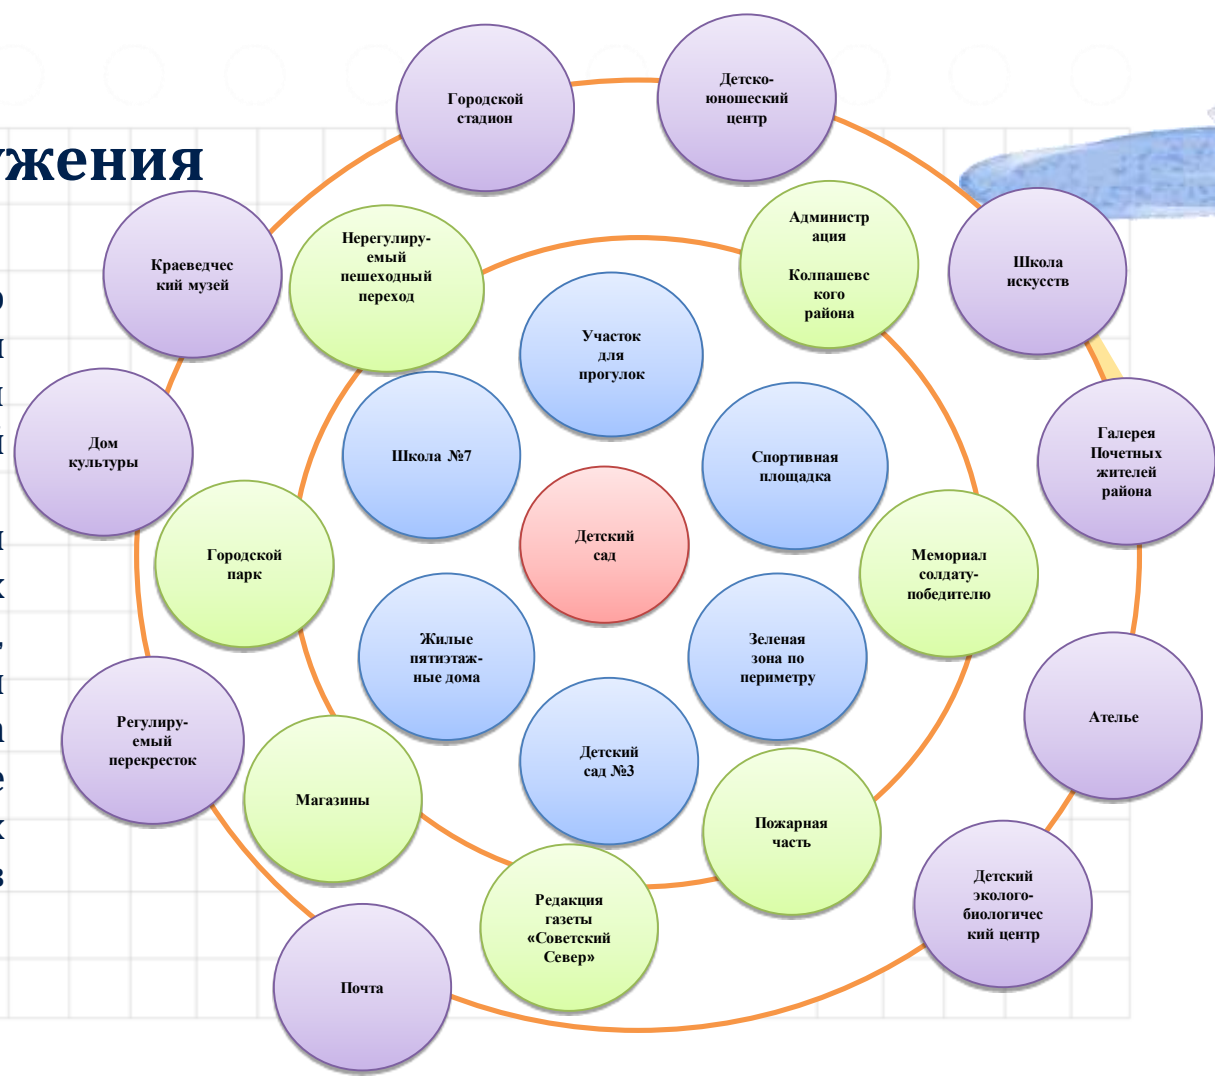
ужения

Городской стадион

Детско-юношеский центр

Краеведческий музей

Нерегулируемый пешеходный переход

Администрация

Колпашевского района

Школа искусств

Участок для прогулок

Дом культуры

Школа №7

Спортивная площадка

Галерея Почетных жителей района

Детский сад

Городской парк

Мемориал солдату-победителю

Жилые пятиэтажные дома

Зеленая зона по периметру

Ателье

Регулируемый перекресток

Детский сад №3

Магазины

Пожарная часть

Редакция газеты «Советский Север»

Детский эколого-биологический центр

Почта